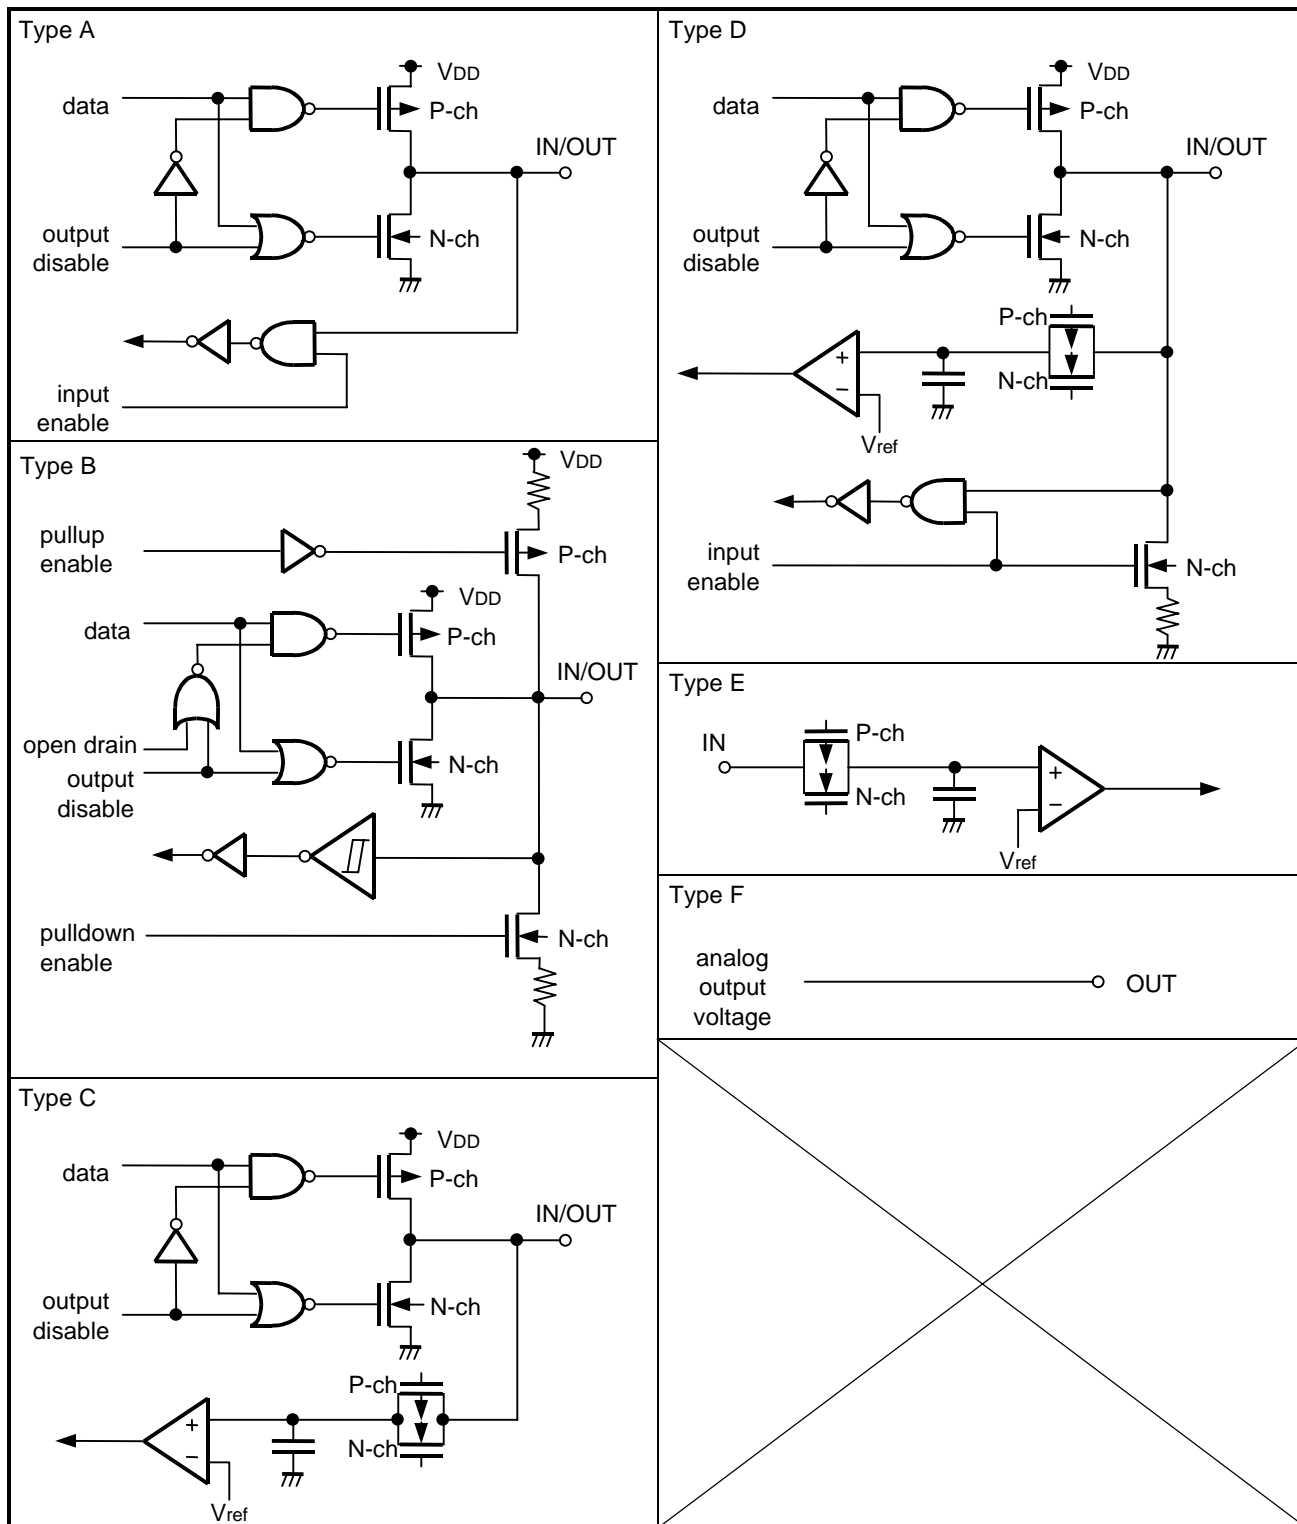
Type A

data

$V_{DD}$

P-ch

IN/OUT

output disable

N-ch

input enable

Type B

$V_{DD}$

pullup enable

P-ch

$V_{DD}$

data

P-ch

IN/OUT

open drain

output disable

N-ch

pulldown enable

N-ch

Type C

$V_{DD}$

data

P-ch

IN/OUT

output disable

N-ch

P-ch

+

−

N-ch

$V_{ref}$

Type D

$V_{DD}$

data

P-ch

IN/OUT

output disable

N-ch

P-ch

+

−

N-ch

$V_{ref}$

input enable

N-ch

Type E

IN

P-ch

+

−

N-ch

$V_{ref}$

Type F

analog output voltage

OUT